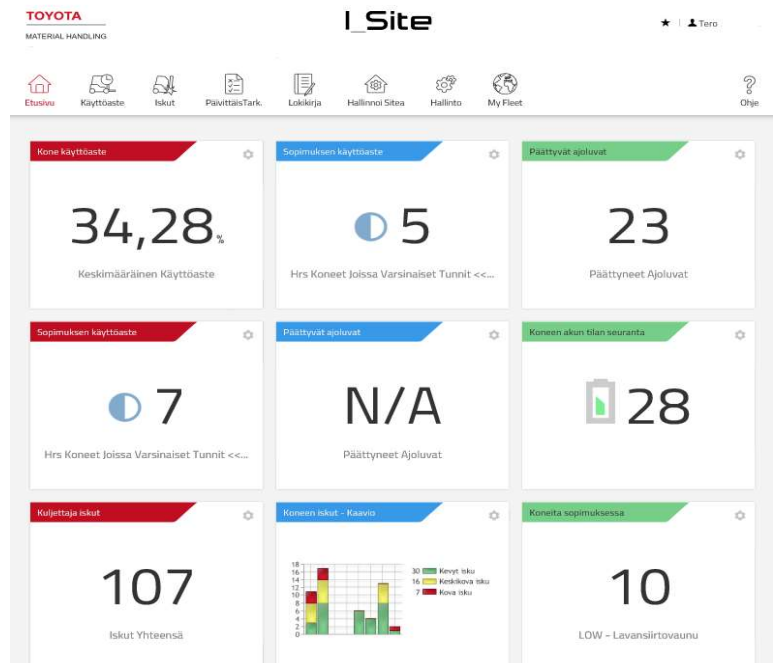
TOYOTA
MATERIAL HANDLING

I_Site

★ | Tero

Etusivu
Käyttöaste
Iskut
PäivittäisTark.
Lokikirja
Hallinnoi Sitea
Hallinto
My Fleet
Ohje

Kone käyttöaste
34,28%
Keskimääräinen Käyttöaste

Sopimuksen käyttöaste
5
Hrs Koneet Joissa Varsinaiset Tunnit <<...

Päättyvät ajoluvat
23
Päättyneet Ajoluvat

Sopimuksen käyttöaste
7
Hrs Koneet Joissa Varsinaiset Tunnit <<...

Päättyvät ajoluvat
N/A
Päättyneet Ajoluvat

Koneen akun tilan seuranta
28

Kuljettaja iskut
107
Iskut Yhteensä

Koneen iskut - Kaavio
18
16
14
12
10
8
6
4
2
0
30 Kevyt isku
16 Keskikova isku
7 Kova isku

Koneita sopimuksessa
10
LOW - Lavansiirtovaunu